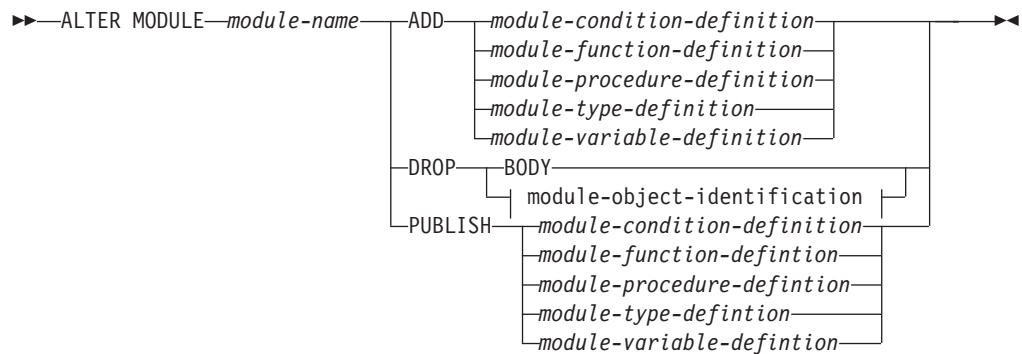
ALTER MODULE module-name

ADD
module-condition-definition
module-function-definition
module-procedure-definition
module-type-definition
module-variable-definition

DROP
BODY
module-object-identification

PUBLISH
module-condition-definition
module-function-defintion
module-procedure-defintion
module-type-defintion
module-variable-defintion